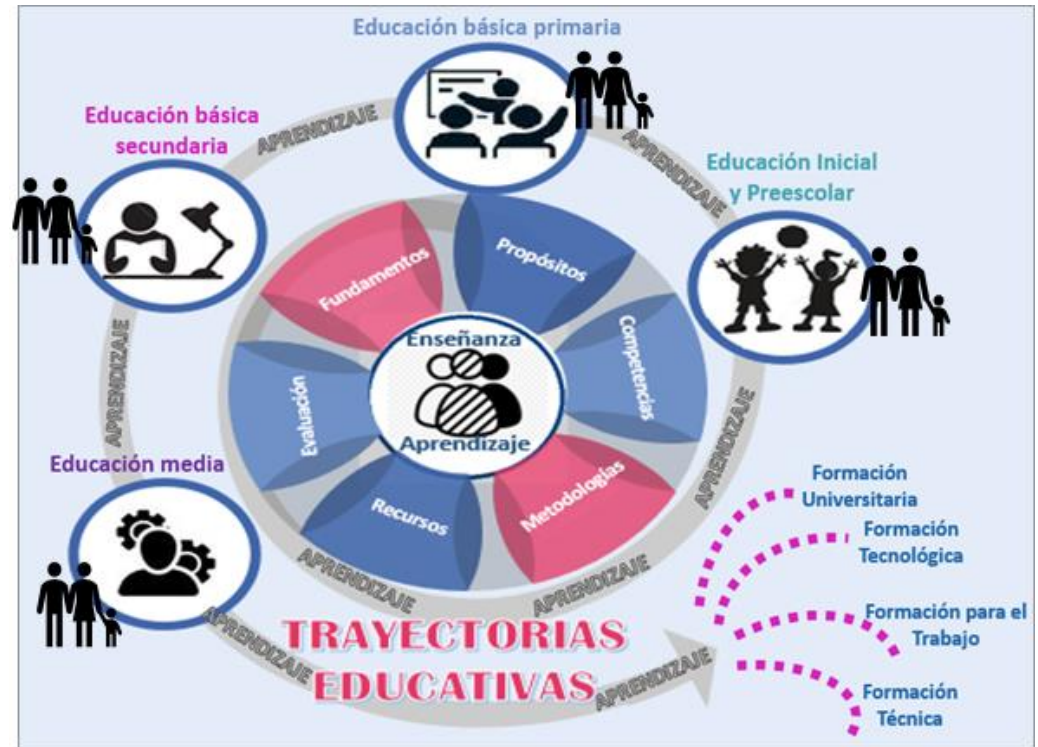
Educación básica primaria

Educación básica secundaria

Educación Inicial y Preescolar

APRENDIZAJE

APRENDIZAJE

APRENDIZAJE

Fundamentos

Propósitos

Competencias

Enseñanza

Aprendizaje

Evaluación

Recursos

Metodologías

Educación media

APRENDIZAJE

APRENDIZAJE

APRENDIZAJE

APRENDIZAJE

APRENDIZAJE

Formación Universitaria

Formación Tecnológica

Formación para el Trabajo

Formación Técnica

TRAYECTORIAS EDUCATIVAS